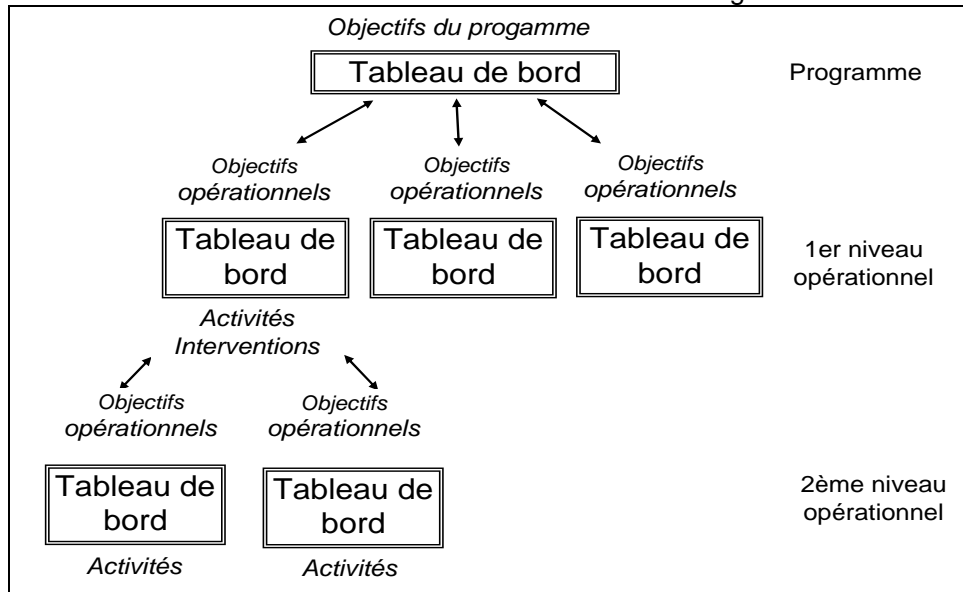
Objectifs du progamme

Tableau de bord

Programme

Objectifs opérationnels

Objectifs opérationnels

Objectifs opérationnels

Tableau de bord

Tableau de bord

Tableau de bord

1er niveau opérationnel

Activités Interventions

Objectifs opérationnels

Objectifs opérationnels

Tableau de bord

Tableau de bord

2ème niveau opérationnel

Activités

Activités